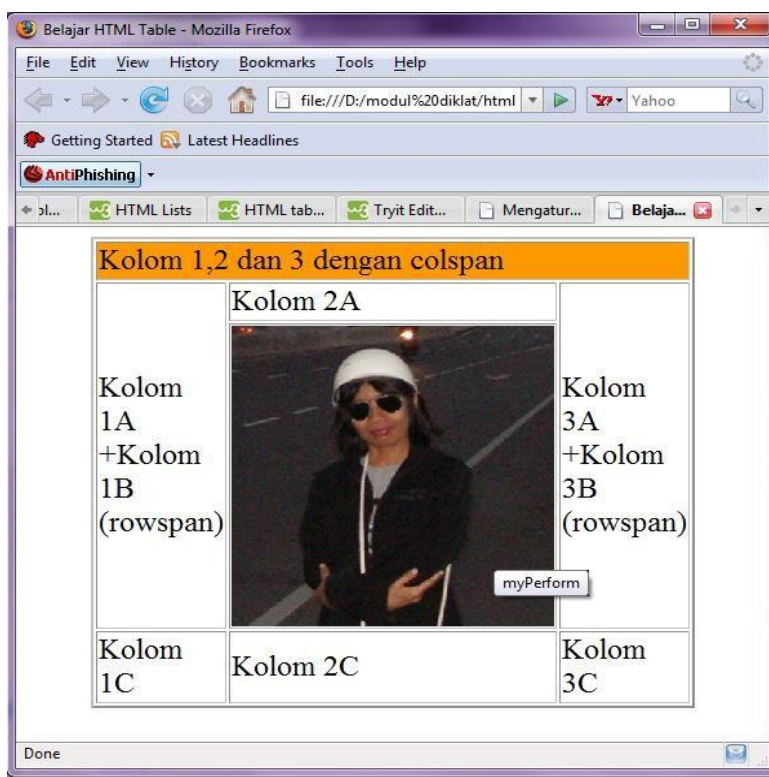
Belajar HTML Table - Mozilla Firefox

File Edit View History Bookmarks Tools Help

file:///D:/modul%20diklat/html

Yahoo

Getting Started Latest Headlines

AntiPhishing

ol... HTML Lists HTML tab... Tryit Edit... Mengatur... Belaja...

| Kolom 1,2 dan 3 dengan colspan | | |
|---|---|---|
| Kolom 1A +Kolom 1B (rowspan) | Kolom 2A | Kolom 3A +Kolom 3B (rowspan) |
| | myPerform | |
| Kolom 1C | Kolom 2C | Kolom 3C |

Done